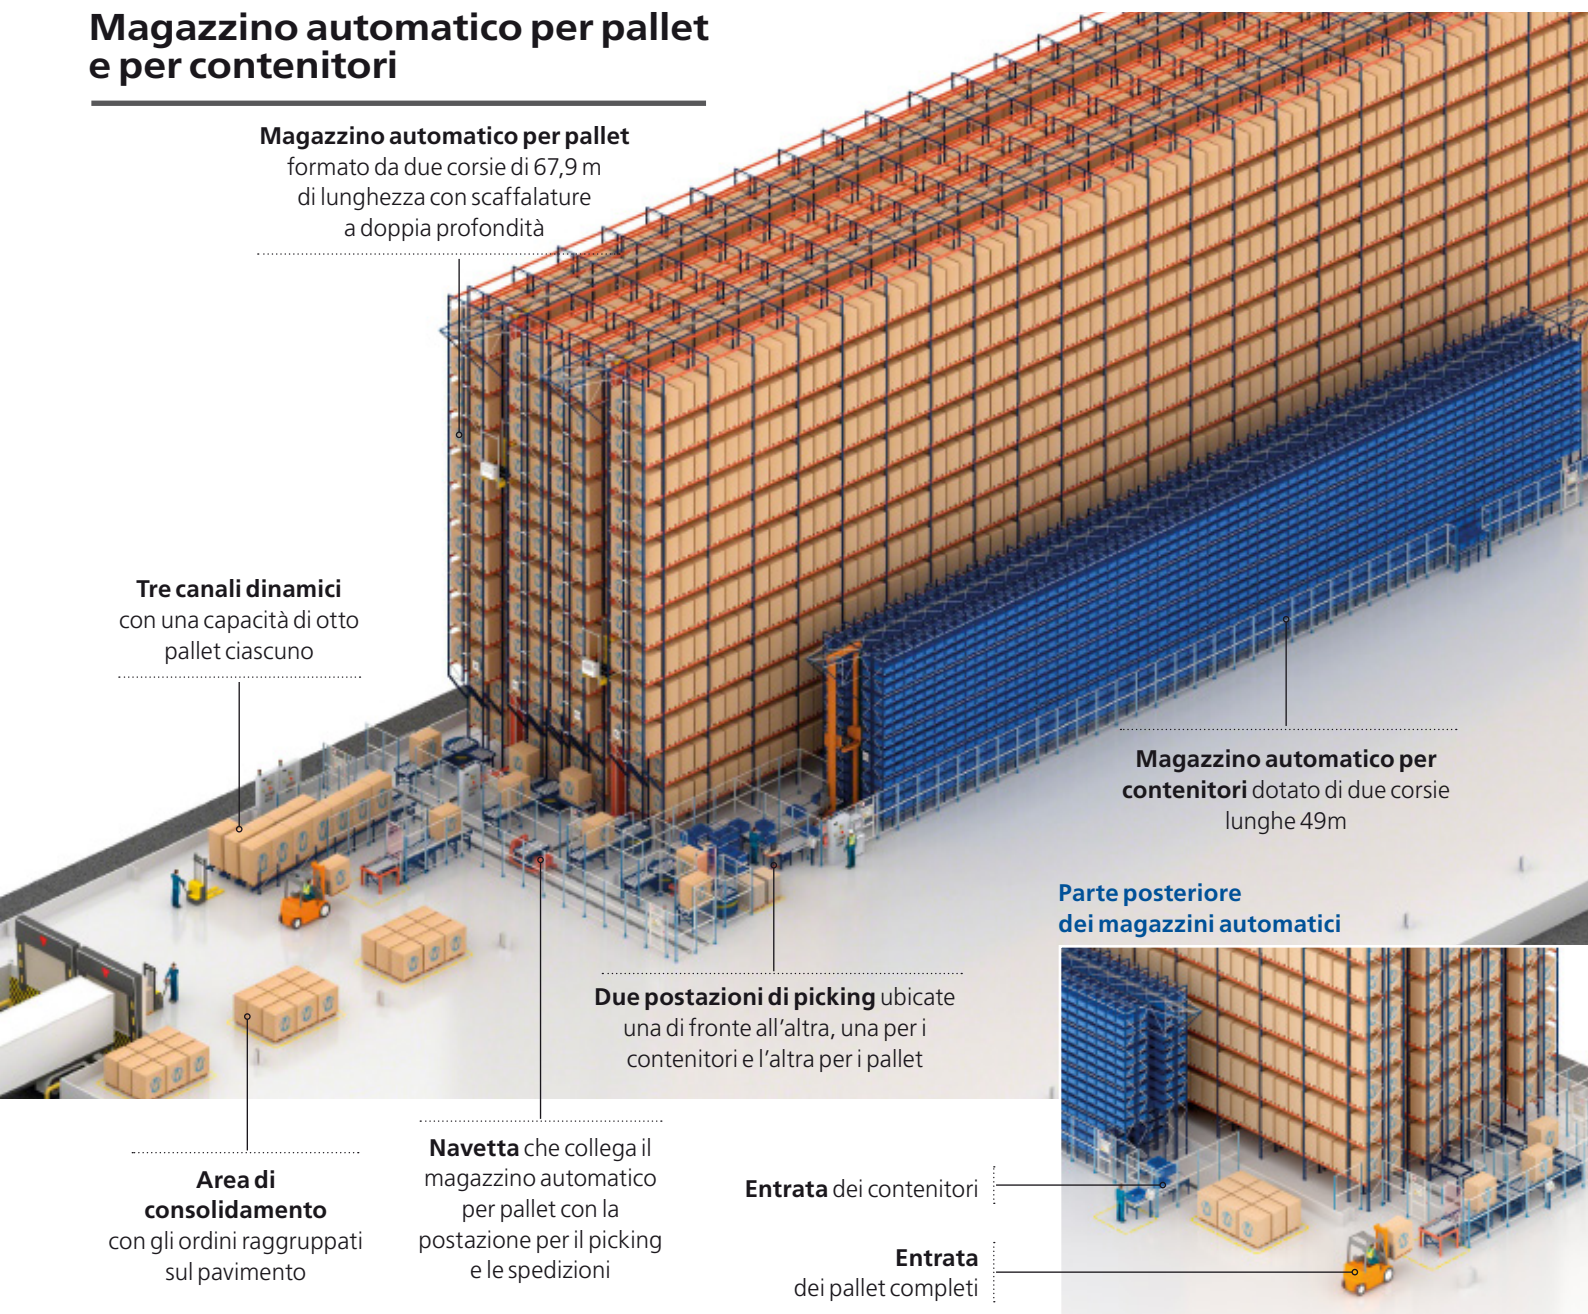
Magazzino automatico per pallet e per contenitori

**Magazzino automatico per pallet** formato da due corsie di 67,9 m di lunghezza con scaffalature a doppia profondità

**Tre canali dinamici** con una capacità di otto pallet ciascuno

**Magazzino automatico per contenitori** dotato di due corsie lunghe 49m

Parte posteriore dei magazzini automatici

**Due postazioni di picking** ubicate una di fronte all'altra, una per i contenitori e l'altra per i pallet

**Area di consolidamento** con gli ordini raggruppati sul pavimento

**Navetta** che collega il magazzino automatico per pallet con la postazione per il picking e le spedizioni

**Entrata** dei contenitori

**Entrata** dei pallet completi